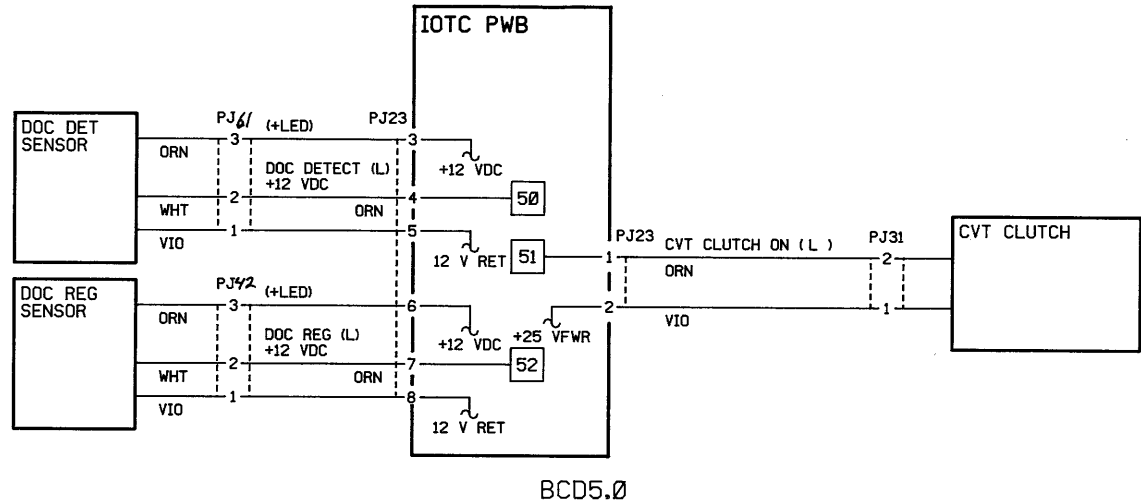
IOTC PWB

DOC DET SENSOR

ORN

WHT

VIO

PJ61

3

2

1

(+LED)

DOC DETECT (L) +12 VDC

ORN

PJ23

3

4

5

+12 VDC

50

12 V RET

51

DOC REG SENSOR

ORN

WHT

VIO

PJ42

3

2

1

(+LED)

DOC REG (L) +12 VDC

ORN

6

7

8

+12 VDC

52

12 V RET

PJ23

1

2

+25 VFWR

CVT CLUTCH ON (L)

ORN

VIO

PJ31

2

1

CVT CLUTCH

BCD5.Ø